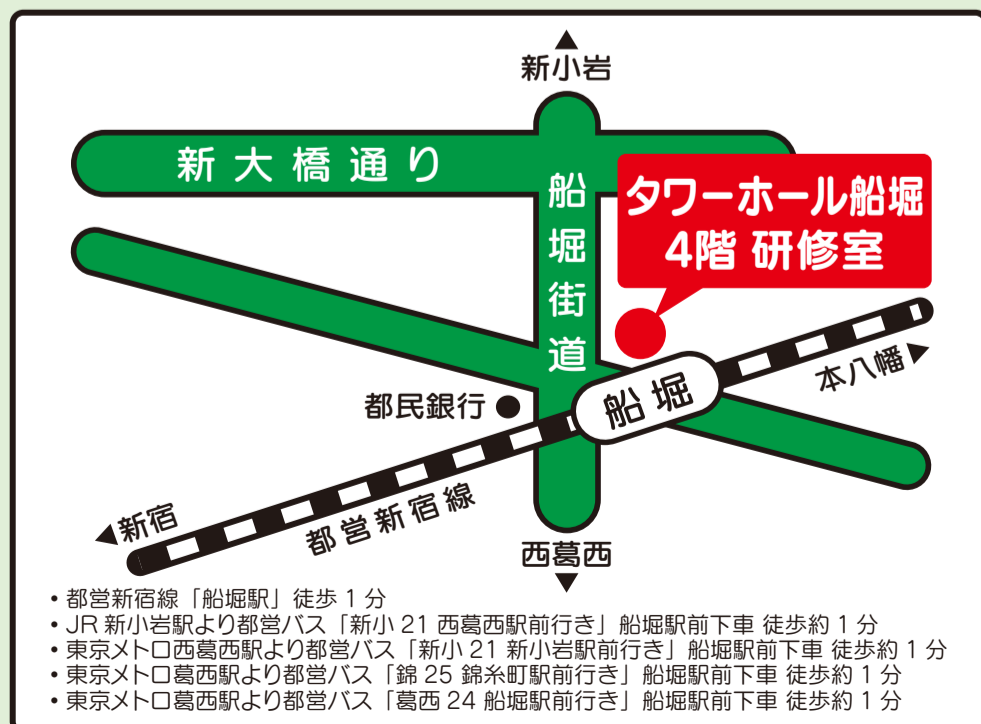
新小岩

新大橋通り

船堀街道

タワーホール船堀
4階 研修室

本八幡

都民銀行

船堀

新宿

都営新宿線

西葛西

• 都営新宿線「船堀駅」徒歩 1 分
• JR 新小岩駅より都営バス「新小 21 西葛西駅前行き」船堀駅前下車 徒歩約 1 分
• 東京メトロ西葛西駅より都営バス「新小 21 新小岩駅前行き」船堀駅前下車 徒歩約 1 分
• 東京メトロ葛西駅より都営バス「錦 25 錦糸町駅前行き」船堀駅前下車 徒歩約 1 分
• 東京メトロ葛西駅より都営バス「葛西 24 船堀駅前行き」船堀駅前下車 徒歩約 1 分